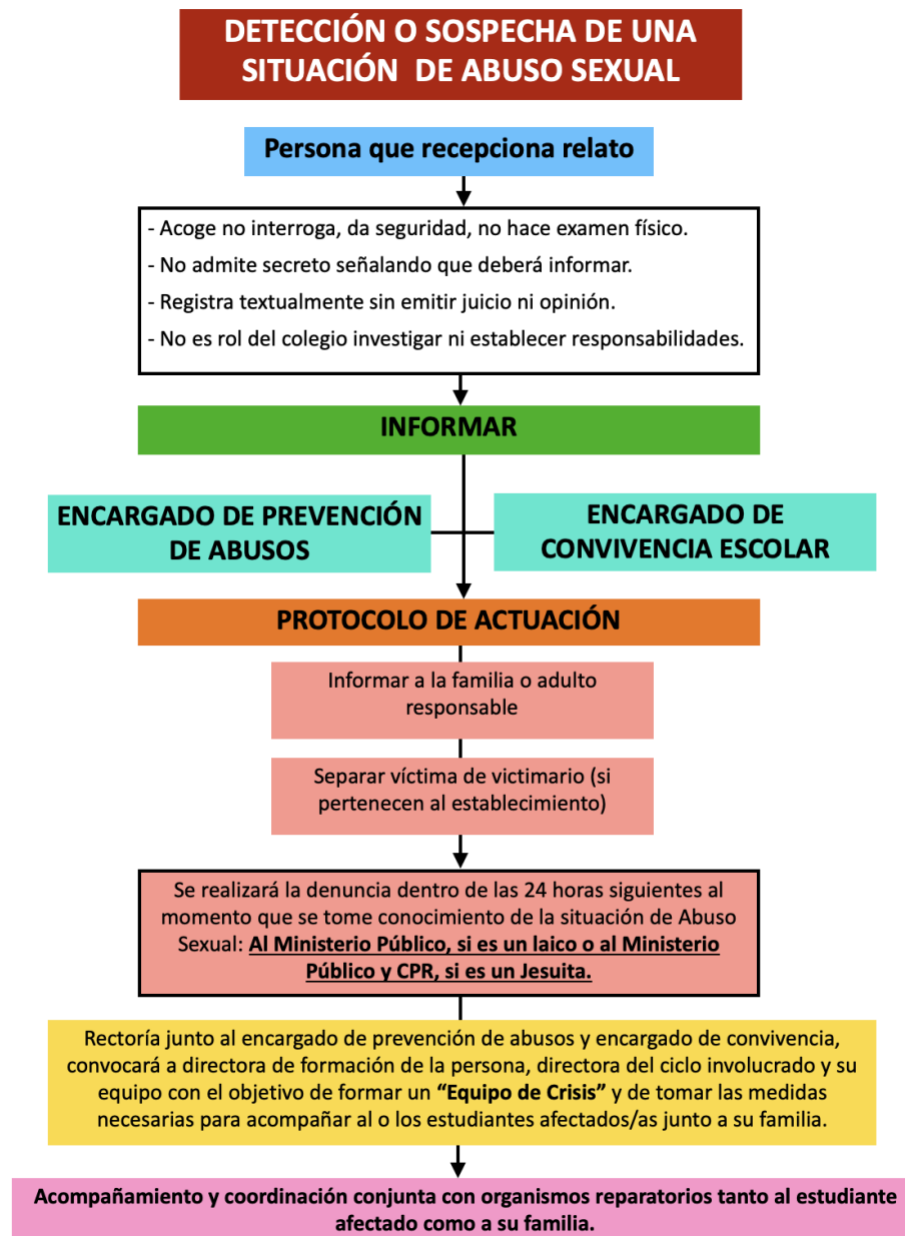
DETECCIÓN O SOSPECHA DE UNA SITUACIÓN DE ABUSO SEXUAL

Persona que recepciona relato

- Acoge no interroga, da seguridad, no hace examen físico.
- No admite secreto señalando que deberá informar.
- Registra textualmente sin emitir juicio ni opinión.
- No es rol del colegio investigar ni establecer responsabilidades.

INFORMAR

ENCARGADO DE PREVENCIÓN DE ABUSOS

ENCARGADO DE CONVIVENCIA ESCOLAR

PROTOCOLO DE ACTUACIÓN

Informar a la familia o adulto responsable

Separar víctima de victimario (si pertenecen al establecimiento)

Se realizará la denuncia dentro de las 24 horas siguientes al momento que se tome conocimiento de la situación de Abuso Sexual: Al Ministerio Público, si es un laico o al Ministerio Público y CPR, si es un Jesuita.

Rectoría junto al encargado de prevención de abusos y encargado de convivencia, convocará a directora de formación de la persona, directora del ciclo involucrado y su equipo con el objetivo de formar un "Equipo de Crisis" y de tomar las medidas necesarias para acompañar al o los estudiantes afectados/as junto a su familia.

Acompañamiento y coordinación conjunta con organismos reparatorios tanto al estudiante afectado como a su familia.